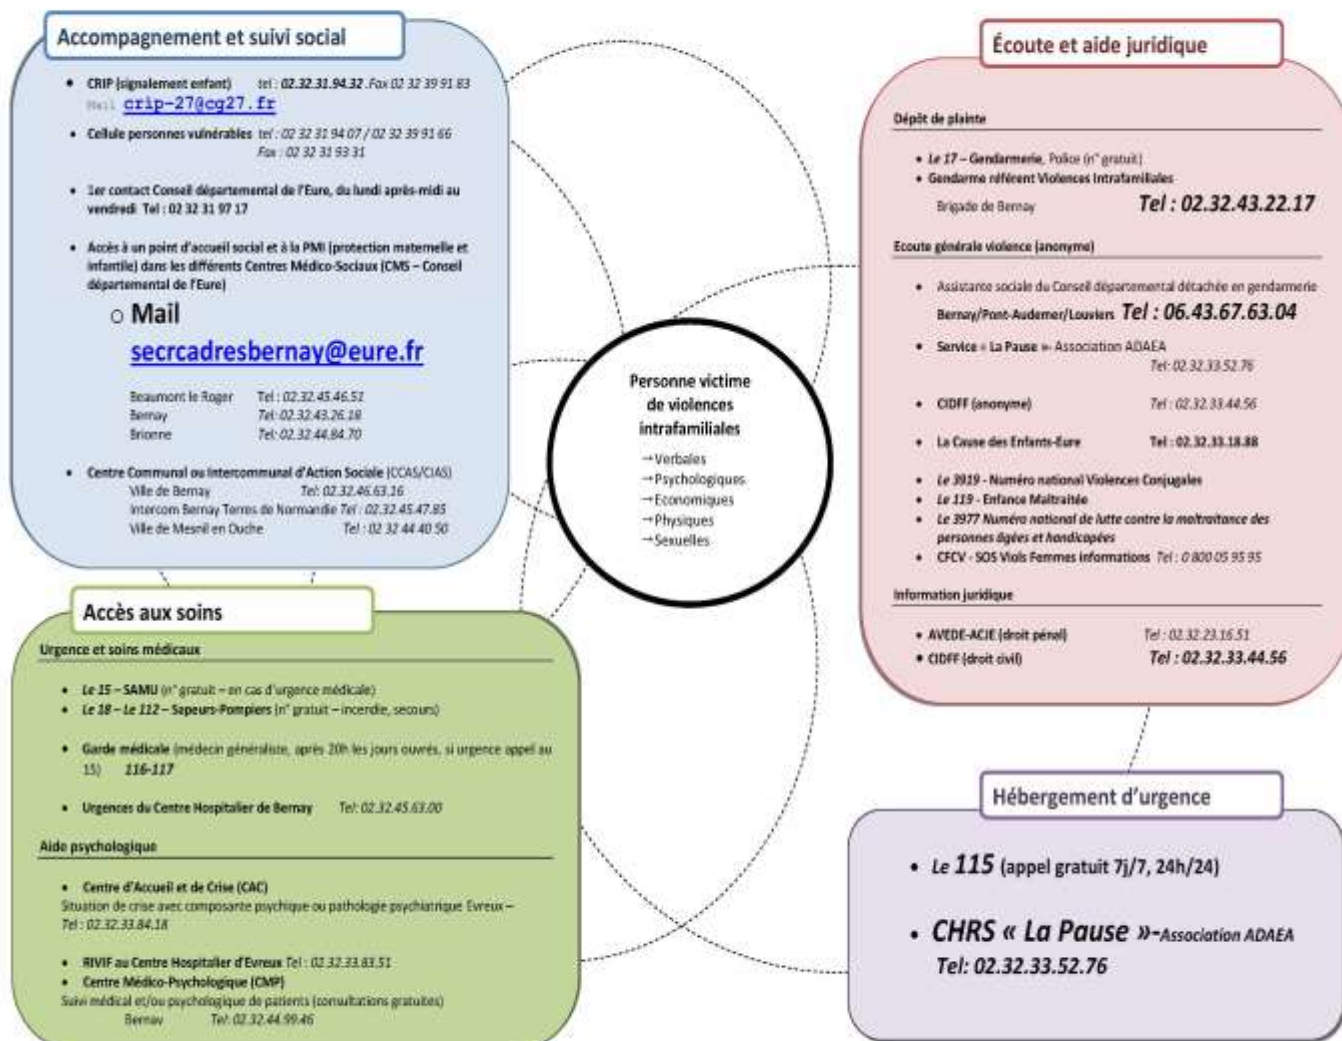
Accompagnement et suivi social

• CRIP (signalement enfant) tel : 02.32.31.94.32 . Fax 02 32 39 91 83
Mail crip-27@cg27.fr

• Cellule personnes vulnérables tel : 02 32 31 94 07 / 02 32 39 91 66
Fax : 02 32 31 93 31

• 1er contact Conseil départemental de l'Eure, du lundi après-midi au vendredi Tel : 02 32 31 97 17

• Accès à un point d'accueil social et à la PMI (protection maternelle et infantile) dans les différents Centres Médico-Sociaux (CMS – Conseil départemental de l'Eure)
○ Mail
secrcadresbernay@eure.fr

Beaumont le Roger Tel : 02.32.45.46.51
Bernay Tel: 02.32.43.26.18
Brionne Tel: 02.32.44.84.70

• Centre Communal ou intercommunal d'Action Sociale (CCAS/CIAS)
Ville de Bernay Tel: 02.32.46.63.16
Intercom Bernay Terres de Normandie Tel : 02.32.45.47.85
Ville de Mesnil en Ouche Tel : 02 32 44 40 50

Écoute et aide juridique

Dépôt de plainte

• Le 17 – Gendarmerie, Police (n° gratuit)
• Gendarme référent Violences Intrafamiliales
Brigade de Bernay Tel : 02.32.43.22.17

Ecoute générale violence (anonyme)

• Assistante sociale du Conseil départemental détachée en gendarmerie Bernay/Pont-Audemer/Louviers Tel : 06.43.67.63.04

• Service « La Pause » Association ADAEA
Tel: 02.32.33.52.76

• CIDFF (anonyme) Tel : 02.32.33.44.56

• La Cause des Enfants-Eure Tel : 02.32.33.18.88

• Le 3919 - Numéro national Violences Conjugales
• Le 119 - Enfance Maltraitée
• Le 3977 Numéro national de lutte contre la maltraitance des personnes âgées et handicapées
• CFCV - SOS Viols Femmes Informations Tel : 0 800 05 95 95

Information juridique

• AVEDE-ACJE (droit pénal) Tel : 02.32.23.16.51
• CIDFF (droit civil) Tel : 02.32.33.44.56

Personne victime de violences intrafamiliales
→Verbales
→Psychologiques
→Economiques
→Physiques
→Sexuelles

Accès aux soins

Urgence et soins médicaux

• Le 15 – SAMU (n° gratuit – en cas d'urgence médicale)
• Le 18 – Le 112 – Sapeurs-Pompiers (n° gratuit – incendie, secours)

• Garde médicale (médecin généraliste, après 20h les jours ouvrés, si urgence appel au 15) 116-117

• Urgences du Centre Hospitalier de Bernay Tel: 02.32.45.63.00

Aide psychologique

• Centre d'Accueil et de Crise (CAC)
Situation de crise avec composante psychique ou pathologie psychiatrique Evreux – Tel : 02.32.33.84.18

• RIVIF au Centre Hospitalier d'Evreux Tel : 02.32.33.83.51
• Centre Médico-Psychologique (CMP)
Suivi médical et/ou psychologique de patients (consultations gratuites)
Bernay Tel: 02.32.44.99.46

Hébergement d'urgence

• Le 115 (appel gratuit 7j/7, 24h/24)

• CHRS « La Pause »-Association ADAEA
Tel: 02.32.33.52.76